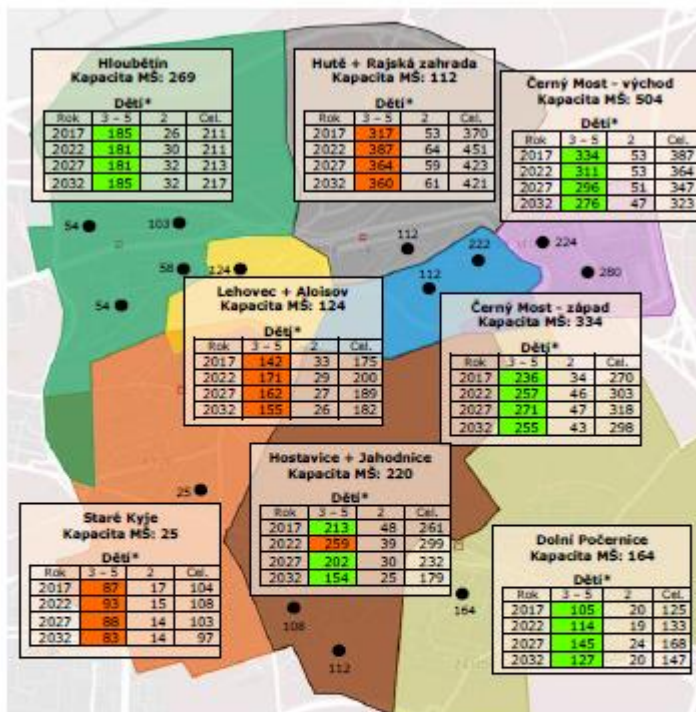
Hloubětín
Kapacita MŠ: 269

Děti*

| Rok | 3 – 5 | 2 | Cel. |
|---|---|---|---|
| 2017 | 185 | 26 | 211 |
| 2022 | 181 | 30 | 211 |
| 2027 | 181 | 32 | 213 |
| 2032 | 185 | 32 | 217 |

Hutě + Rajská zahrada
Kapacita MŠ: 112

Děti*

| Rok | 3 – 5 | 2 | Cel. |
|---|---|---|---|
| 2017 | 317 | 53 | 370 |
| 2022 | 387 | 64 | 451 |
| 2027 | 364 | 59 | 423 |
| 2032 | 360 | 61 | 421 |

Černý Most - východ
Kapacita MŠ: 504

Děti*

| Rok | 3 – 5 | 2 | Cel. |
|---|---|---|---|
| 2017 | 334 | 53 | 387 |
| 2022 | 311 | 53 | 364 |
| 2027 | 296 | 51 | 347 |
| 2032 | 276 | 47 | 323 |

54
103
112
222
224
58
124
112
280
54

Lehovec + Aloisov
Kapacita MŠ: 124

Děti*

| Rok | 3 – 5 | 2 | Cel. |
|---|---|---|---|
| 2017 | 142 | 33 | 175 |
| 2022 | 171 | 29 | 200 |
| 2027 | 162 | 27 | 189 |
| 2032 | 155 | 26 | 182 |

Černý Most - západ
Kapacita MŠ: 334

Děti*

| Rok | 3 – 5 | 2 | Cel. |
|---|---|---|---|
| 2017 | 236 | 34 | 270 |
| 2022 | 257 | 46 | 303 |
| 2027 | 271 | 47 | 318 |
| 2032 | 255 | 43 | 298 |

Hostavice + Jahodnice
Kapacita MŠ: 220

Děti*

| Rok | 3 – 5 | 2 | Cel. |
|---|---|---|---|
| 2017 | 213 | 48 | 261 |
| 2022 | 259 | 39 | 299 |
| 2027 | 202 | 30 | 232 |
| 2032 | 154 | 25 | 179 |

25

Staré Kyje
Kapacita MŠ: 25

Děti*

| Rok | 3 – 5 | 2 | Cel. |
|---|---|---|---|
| 2017 | 87 | 17 | 104 |
| 2022 | 93 | 15 | 108 |
| 2027 | 88 | 14 | 103 |
| 2032 | 83 | 14 | 97 |

108
112
164

Dolní Počernice
Kapacita MŠ: 164

Děti*

| Rok | 3 – 5 | 2 | Cel. |
|---|---|---|---|
| 2017 | 105 | 20 | 125 |
| 2022 | 114 | 19 | 133 |
| 2027 | 145 | 24 | 168 |
| 2032 | 127 | 20 | 147 |